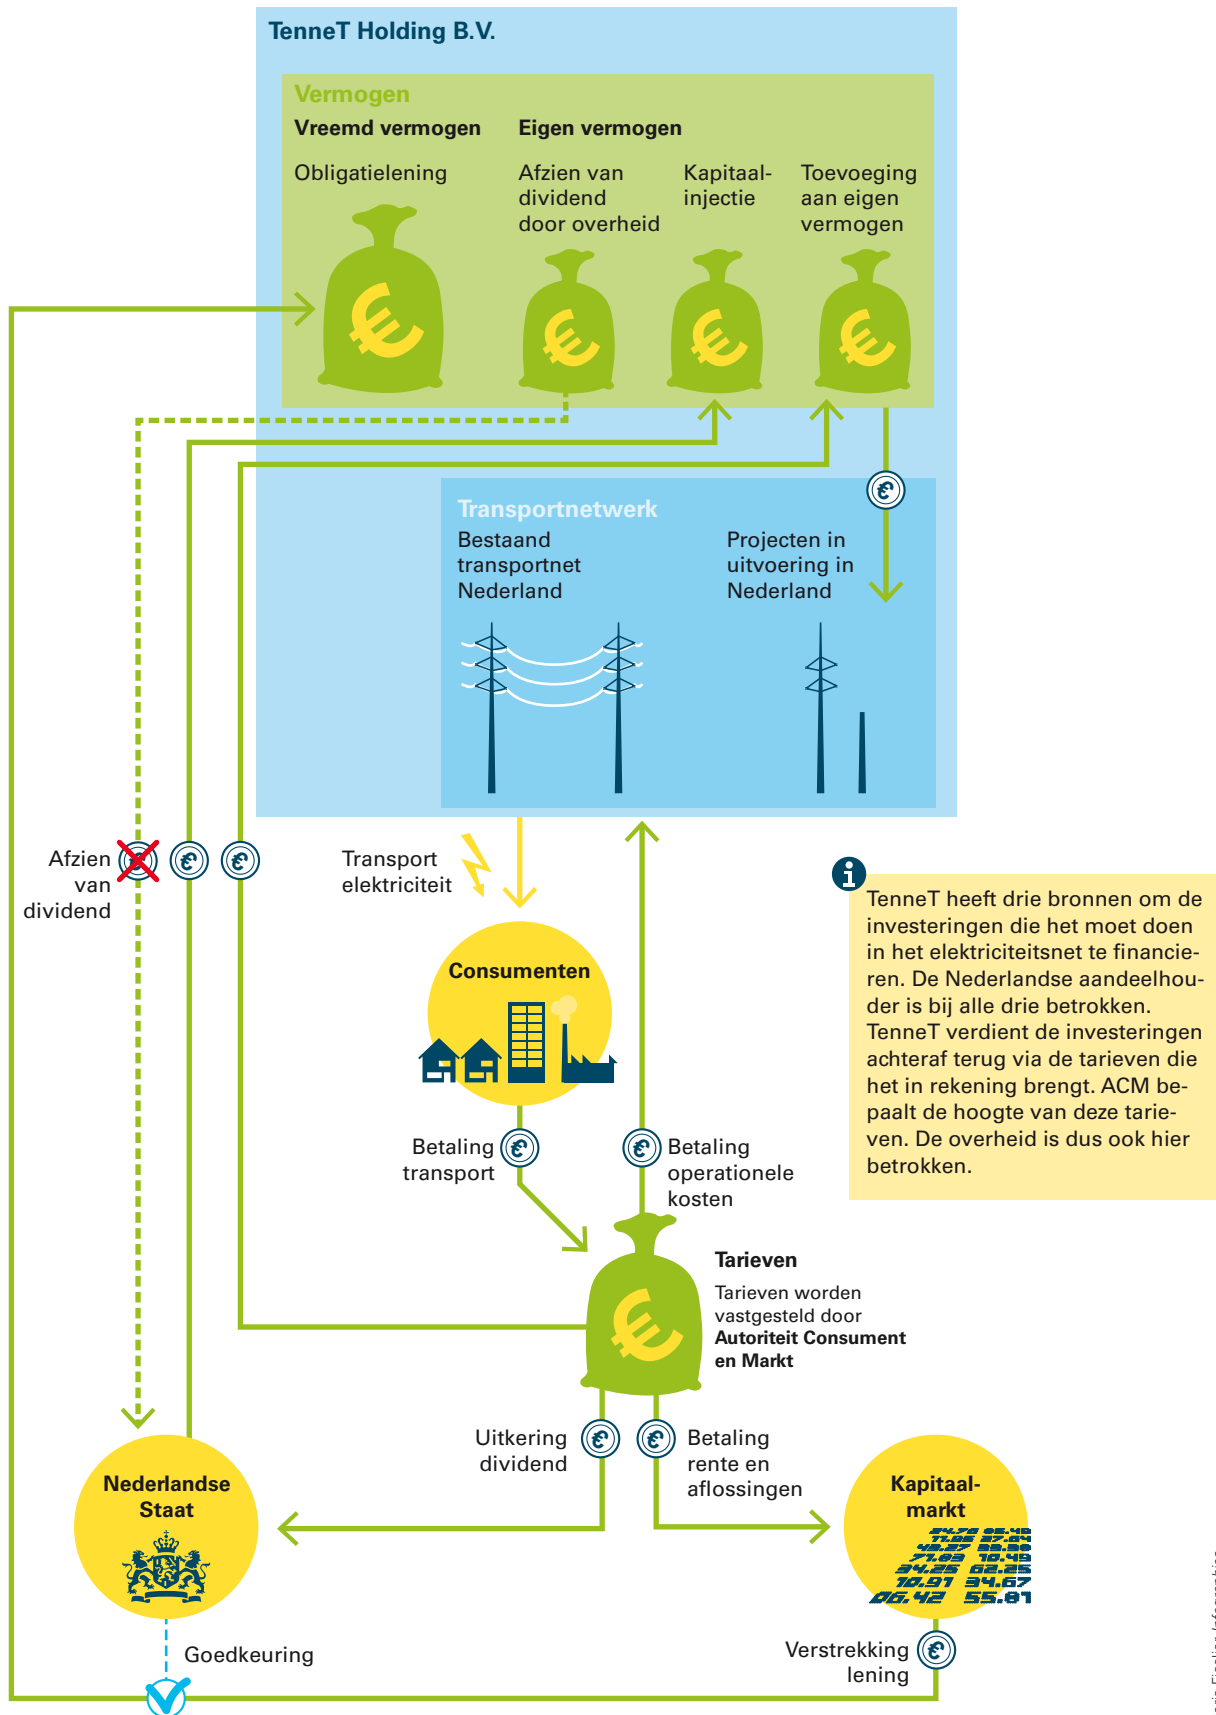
TenneT Holding B.V.

Vermogen
Vreemd vermogen
Eigen vermogen

Obligatielening

Afzien van dividend door overheid

Kapitaalinjectie

Toevoeging aan eigen vermogen

Transportnetwerk
Bestaand transportnet Nederland

Projecten in uitvoering in Nederland

Afzien van dividend

Transport elektriciteit

Consumenten

TenneT heeft drie bronnen om de investeringen die het moet doen in het elektriciteitsnet te financieren. De Nederlandse aandeelhouder is bij alle drie betrokken. TenneT verdient de investeringen achteraf terug via de tarieven die het in rekening brengt. ACM bepaalt de hoogte van deze tarieven. De overheid is dus ook hier betrokken.

Betaling transport

Betaling operationele kosten

Tarieven
Tarieven worden vastgesteld door **Autoriteit Consument en Markt**

Uitkering dividend

Betaling rente en aflossingen

Nederlandse Staat

Kapitaalmarkt
24.72 85.46
71.05 27.64
46.27 20.30
71.03 10.49
34.25 62.25
10.91 34.67
06.42 55.01

Goedkeuring

Verstrekking lening

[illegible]